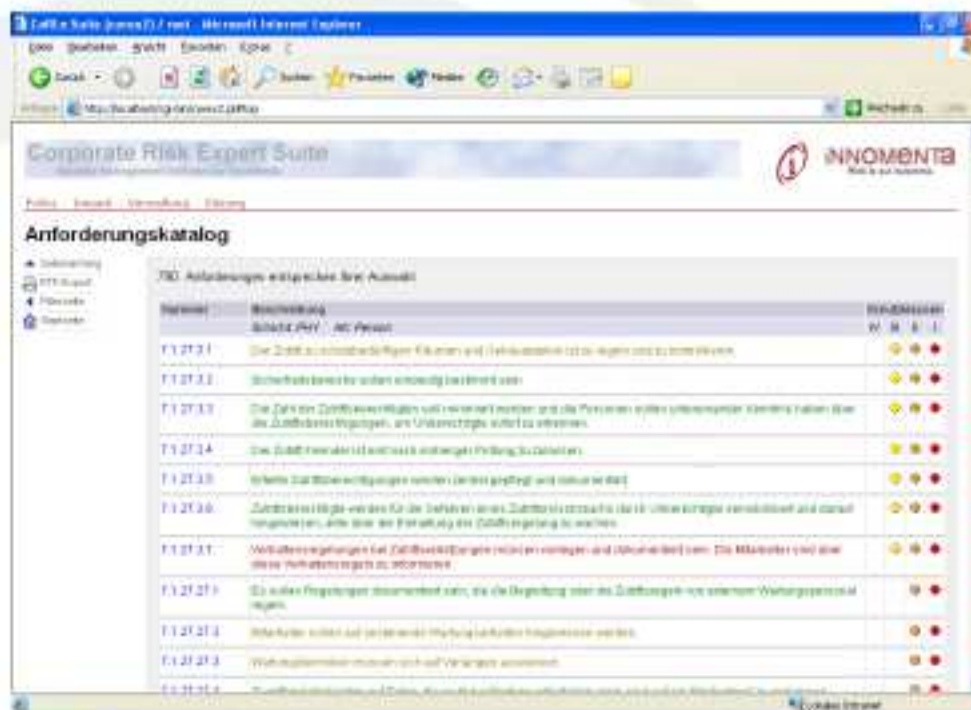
CoRiEx Suite (corex2) / neu - Microsoft Internet Explorer

Datei Bearbeiten Ansicht Favoriten Extras ?

Zurück Suchen Favoriten Medien

Adresse http://localhost/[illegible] Wechseln zu Links

Corporate Risk Expert Suite

INNOMENTA

Politik Katalog Verwaltung Führung

Anforderungskatalog

Sortierung
PDF-Export
Filter
Startseite

780 Anforderungen entsprechen Ihrer Auswahl

| Nummer | Beschreibung Schicht: PHY Art: Person | Schutzklassen N H S I |
|---|---|---|
| 7.1.27.2.1 | Der Zutritt zu schutzbedürftigen Räumen und Gebäudeteilen ist zu regeln und zu kontrollieren. | |
| 7.1.27.2.2 | Sicherheitsbereiche sollen eindeutig bestimmt sein. | |
| 7.1.27.2.3 | Die Zahl der Zutrittsberechtigten soll minimiert werden und die Personen sollen untereinander Kenntnis haben über die Zutrittsberechtigungen, um Unberechtigte sofort zu erkennen. | |
| 7.1.27.2.4 | Der Zutritt Fremder ist erst nach vorheriger Prüfung zu zulassen. | |
| 7.1.27.2.5 | Erteilte Zutrittsberechtigungen werden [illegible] geprüft und dokumentiert. | |
| 7.1.27.2.6 | Zutrittsberechtigte werden für die Gefahren eines Zutrittsmissbrauchs durch Unberechtigte sensibilisiert und darauf hingewiesen, dass über die Einhaltung der Zutrittsregelung zu wachen. | |
| 7.1.27.2.7 | Verhaltensregelungen bei Zutrittsverletzungen müssen vorliegen und dokumentiert sein. Die Mitarbeiter sind über diese Verhaltensregeln zu informieren. | |
| 7.1.27.27.1 | Es sollen Regelungen dokumentiert sein, die die Begleitung oder die Zutrittsregeln von externem Wartungspersonal regeln. | |
| 7.1.27.27.2 | Mitarbeiter sollen auf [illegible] Wartungsaufträge hingewiesen werden. | |
| 7.1.27.27.3 | Wartungstermine müssen sich auf Verlangen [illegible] | |
| 7.1.27.27.4 | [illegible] | |

Lokales Intranet